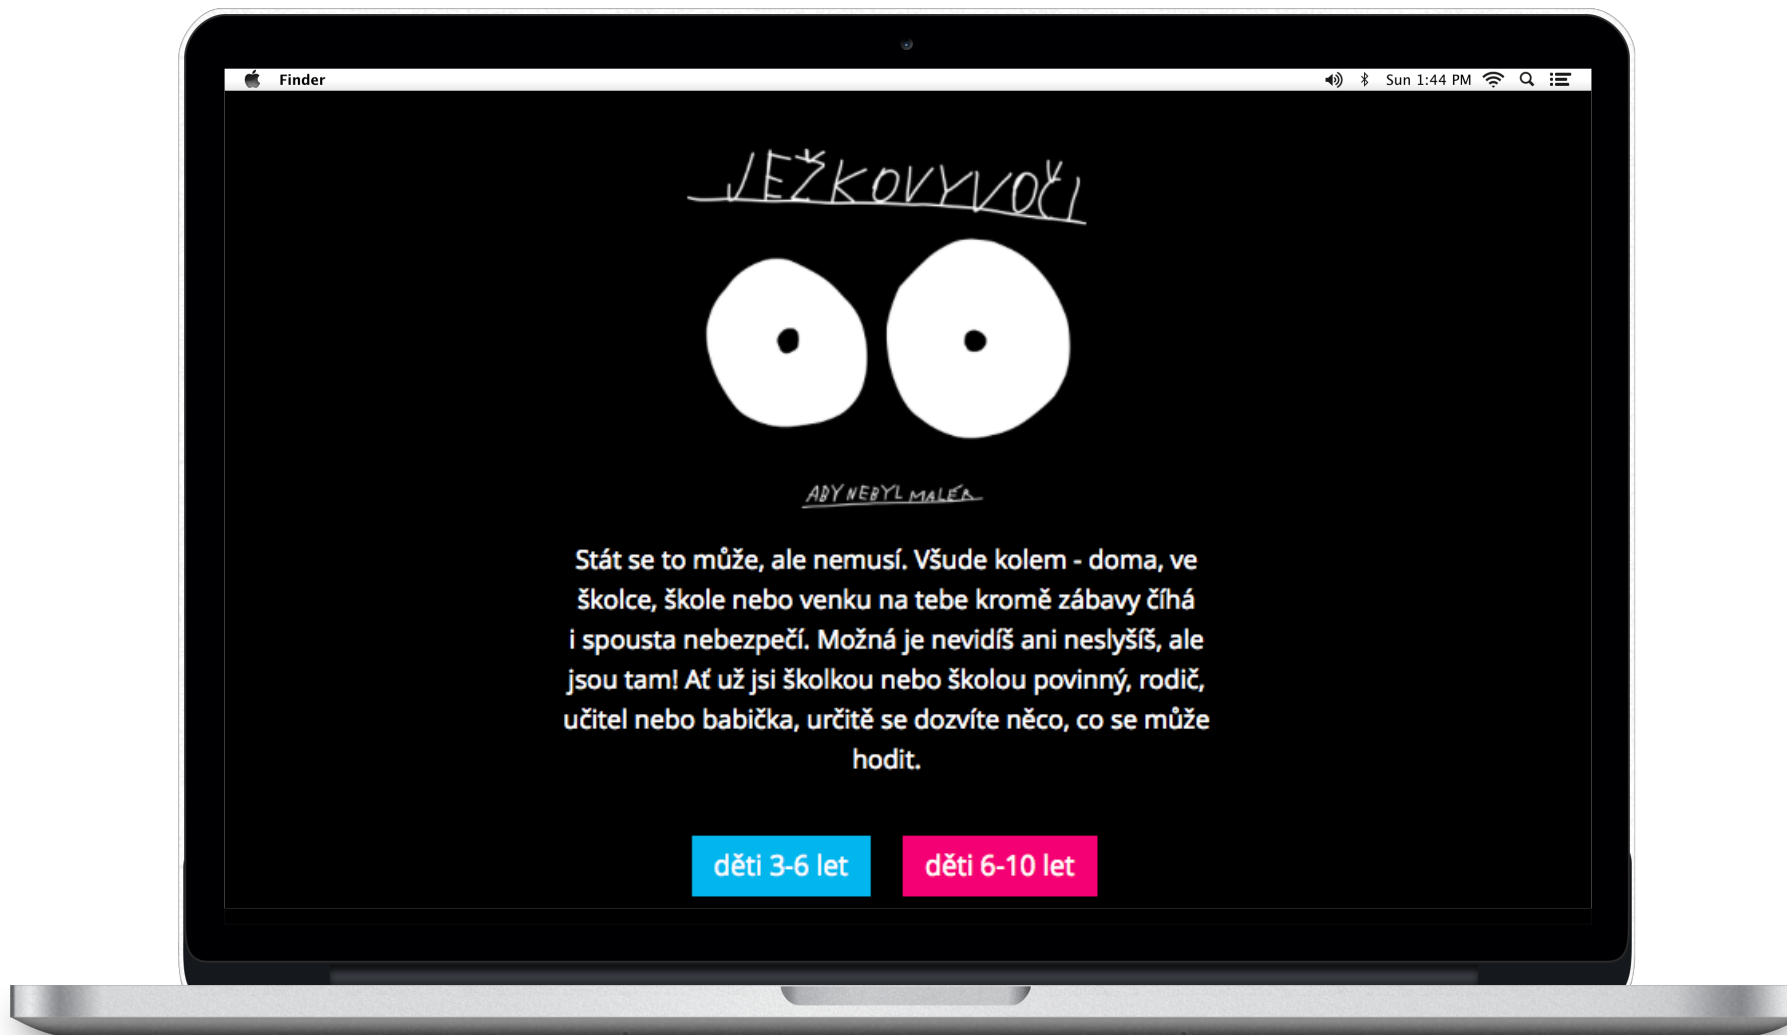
Finder

Sun 1:44 PM

JEŽKOVYVOČI

ABY NEBYL MALÉR

Stát se to může, ale nemusí. Všude kolem - doma, ve školce, škole nebo venku na tebe kromě zábavy číhá i spousta nebezpečí. Možná je nevidíš ani neslyšíš, ale jsou tam! Ať už jsi školkou nebo školou povinný, rodič, učitel nebo babička, určitě se dozvíte něco, co se může hodit.

děti 3-6 let

děti 6-10 let